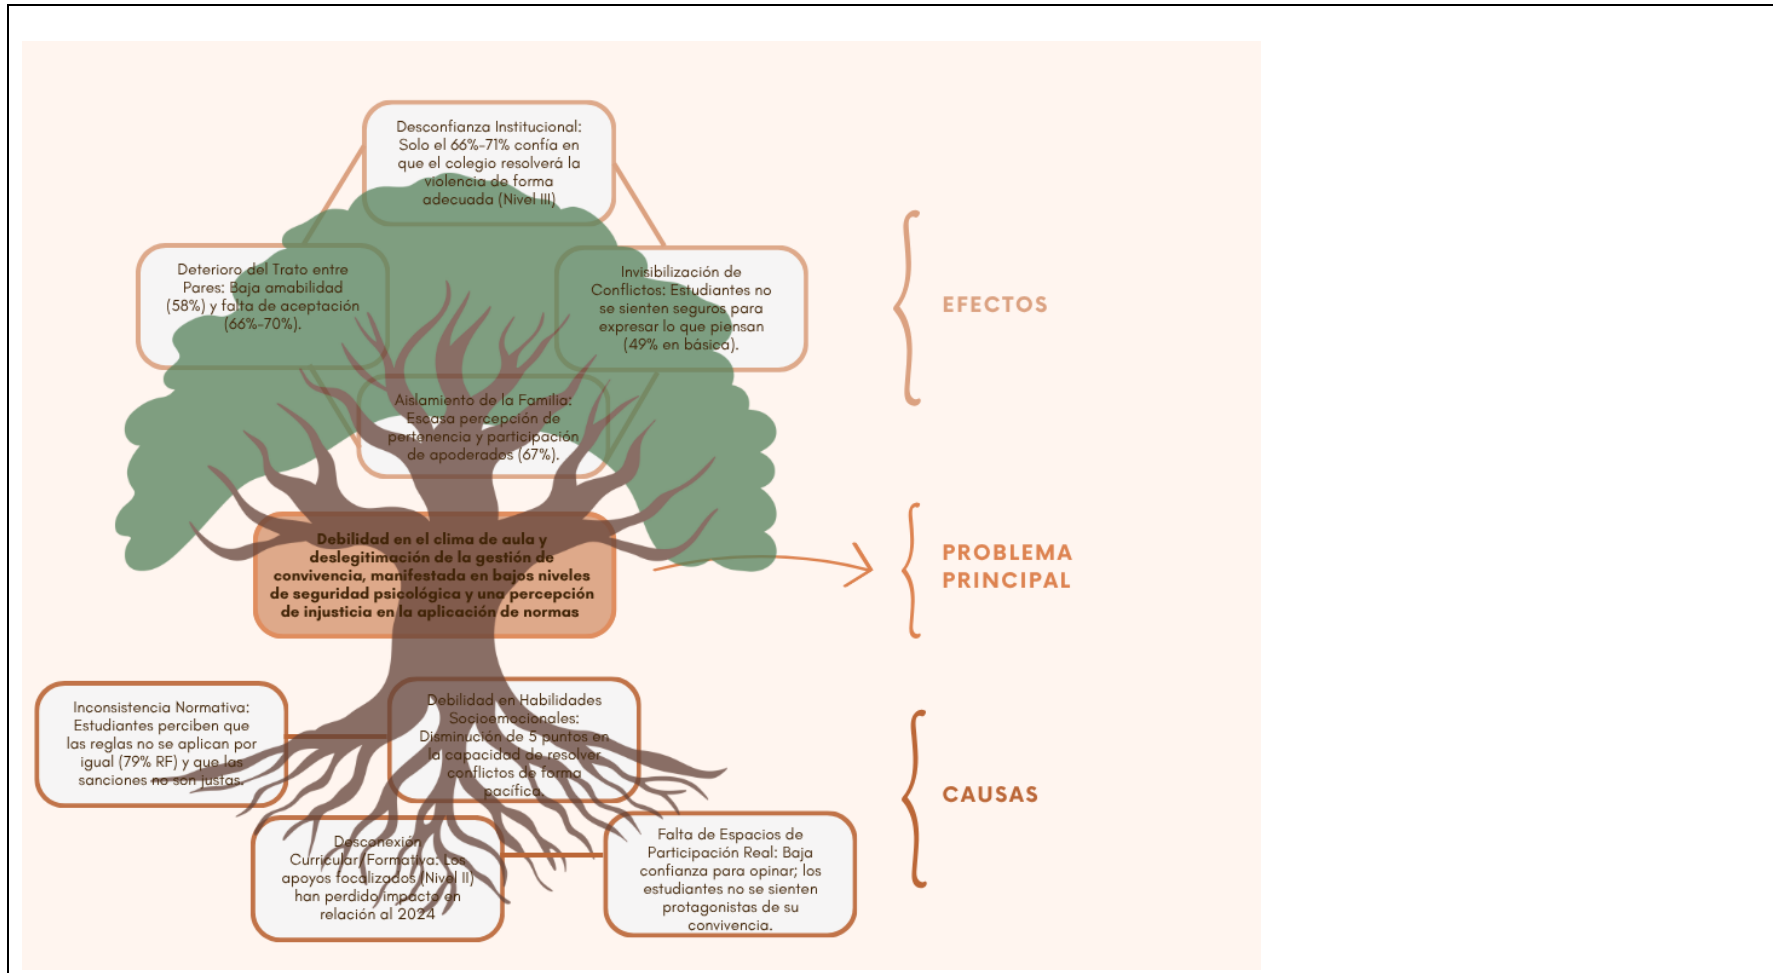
Desconfianza Institucional: Solo el 66%-71% confía en que el colegio resolverá la violencia de forma adecuada (Nivel III)

Deterioro del Trato entre Pares: Baja amabilidad (58%) y falta de aceptación (66%-70%).

Invisibilización de Conflictos: Estudiantes no se sienten seguros para expresar lo que piensan (49% en básica).

EFECTOS

Aislamiento de la Familia: Escasa percepción de pertenencia y participación de apoderados (67%).

Debilidad en el clima de aula y deslegitimación de la gestión de convivencia, manifestada en bajos niveles de seguridad psicológica y una percepción de injusticia en la aplicación de normas

PROBLEMA PRINCIPAL

Inconsistencia Normativa: Estudiantes perciben que las reglas no se aplican por igual (79% RF) y que las sanciones no son justas.

Debilidad en Habilidades Socioemocionales: Disminución de 5 puntos en la capacidad de resolver conflictos de forma pacífica.

CAUSAS

Desconexión Curricular/Formativa: Los apoyos focalizados (Nivel II) han perdido impacto en relación al 2024

Falta de Espacios de Participación Real: Baja confianza para opinar; los estudiantes no se sienten protagonistas de su convivencia.